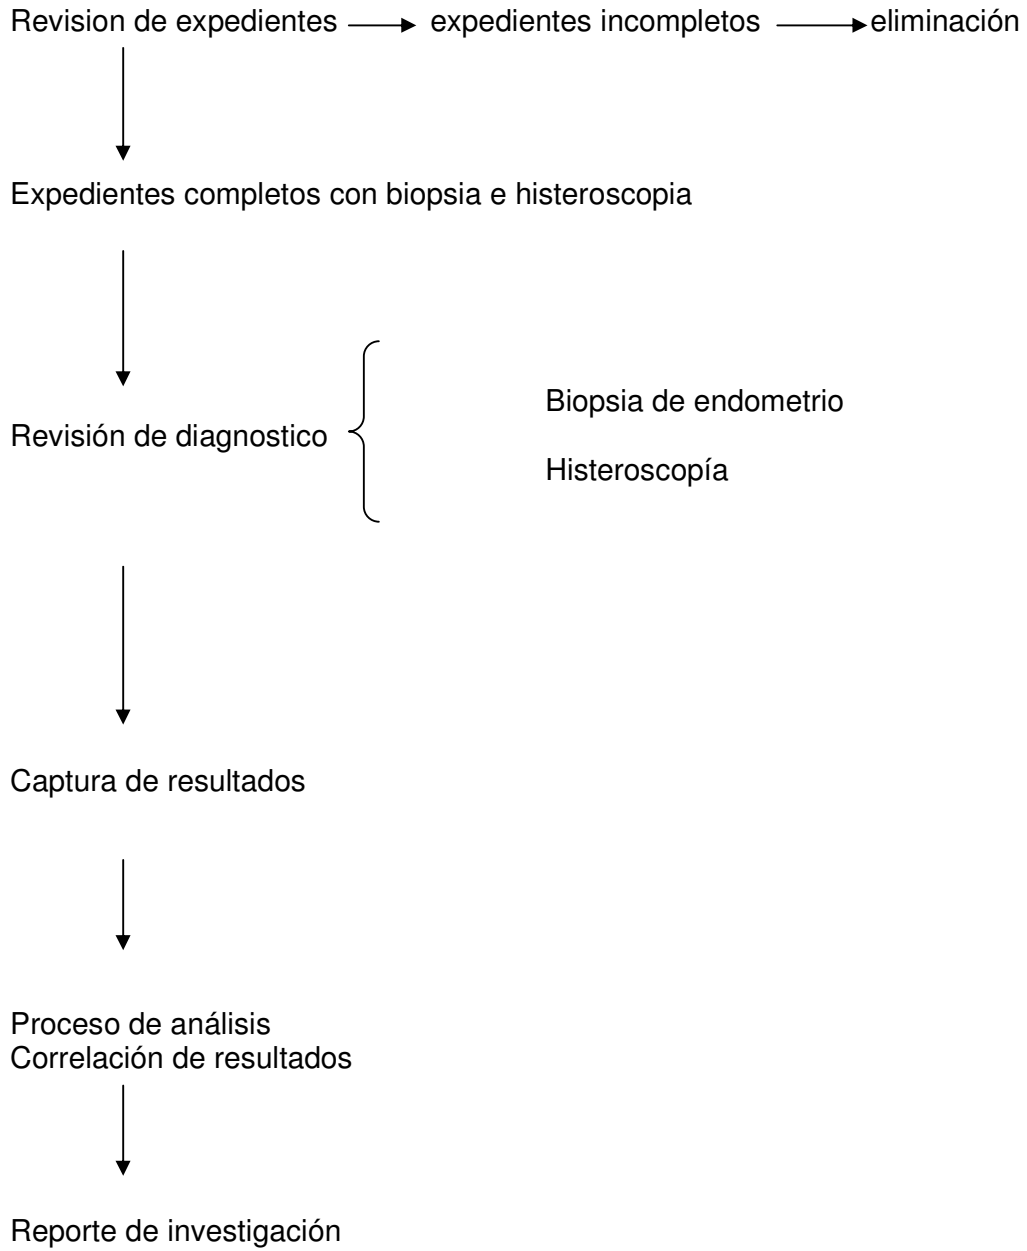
Revision de expedientes → expedientes incompletos → eliminación

Expedientes completos con biopsia e histeroscopia

Revisión de diagnostico

Biopsia de endometrio

Histeroscopía

Captura de resultados

Proceso de análisis
Correlación de resultados

Reporte de investigación